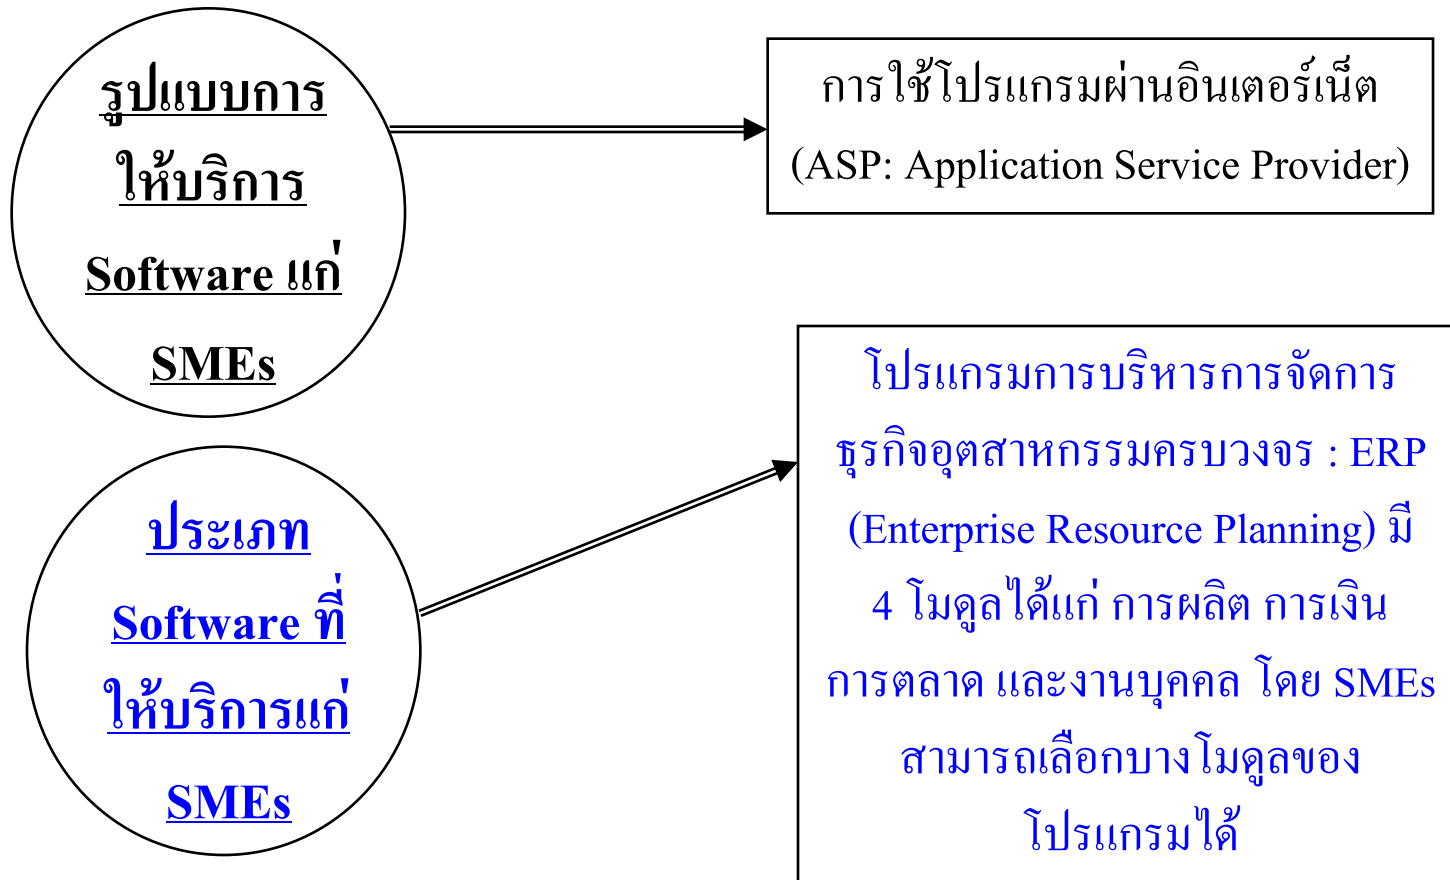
รูปแบบการให้บริการ Software แก่ SMEs

การใช้โปรแกรมผ่านอินเตอร์เน็ต (ASP: Application Service Provider)

ประเภท Software ที่ให้บริการแก่ SMEs

โปรแกรมการบริหารการจัดการธุรกิจอุตสาหกรรมครบวงจร : ERP (Enterprise Resource Planning) มี 4 โมดูลได้แก่ การผลิต การเงิน การตลาด และงานบุคคล โดย SMEs สามารถเลือกบางโมดูลของโปรแกรมได้